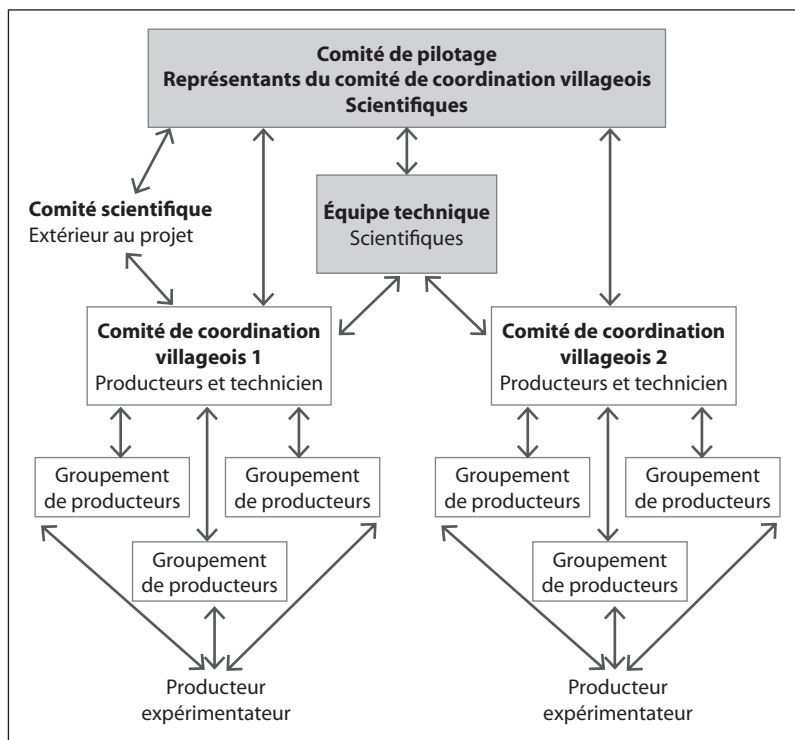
**Comité de pilotage**
**Représentants du comité de coordination villageois**
**Scientifiques**

**Comité scientifique**
Extérieur au projet

**Équipe technique**
Scientifiques

**Comité de coordination villageois 1**
Producteurs et technicien

**Comité de coordination villageois 2**
Producteurs et technicien

Groupement de producteurs

Groupement de producteurs

Groupement de producteurs

Groupement de producteurs

Groupement de producteurs

Groupement de producteurs

Producteur expérimentateur

Producteur expérimentateur